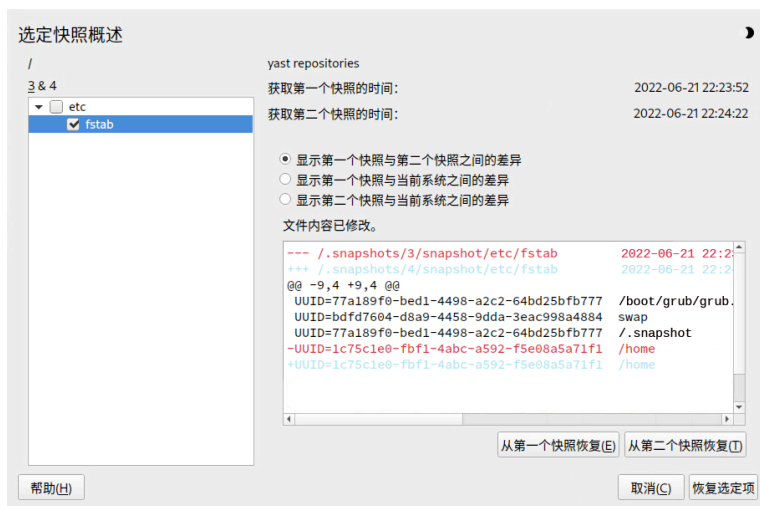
选定快照概述

/

3 & 4

etc

fstab

yast repositories

获取第一个快照的时间: 2022-06-21 22:23:52

获取第二个快照的时间: 2022-06-21 22:24:22

显示第一个快照与第二个快照之间的差异
显示第一个快照与当前系统之间的差异
显示第二个快照与当前系统之间的差异

文件内容已修改。

--- /.snapshots/3/snapshot/etc/fstab 2022-06-21 22:2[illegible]
+++ /.snapshots/4/snapshot/etc/fstab 2022-06-21 22:2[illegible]
@@ -9,4 +9,4 @@
 UUID=77a189f0-bed1-4498-a2c2-64bd25bfb777 /boot/grub/grub.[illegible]
 UUID=bdfd7604-d8a9-4458-9dda-3eac998a4884 swap
 UUID=77a189f0-bed1-4498-a2c2-64bd25bfb777 /.snapshot
-UUID=1c75c1e0-fbf1-4abc-a592-f5e08a5a71f1 /home
+UUID=1c75c1e0-fbf1-4abc-a592-f5e08a5a71f1 /home

从第一个快照恢复(E) 从第二个快照恢复(T)

帮助(H)

取消(C) 恢复选定项